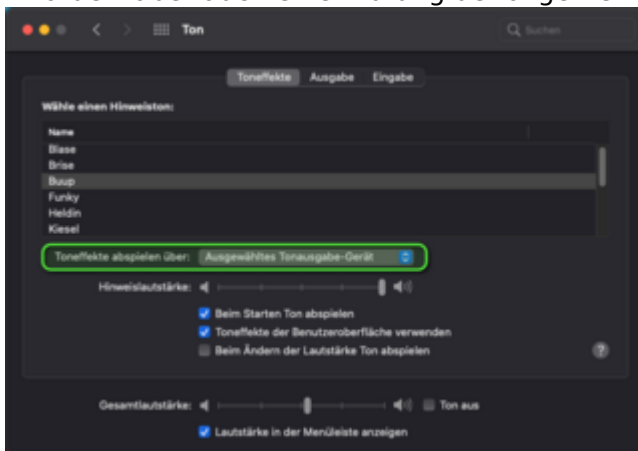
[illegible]

Ton

Suchen

Toneffekte Ausgabe Eingabe

Wähle einen Hinweiston:

Name
Blase
Brise
Buup
Funky
Heldin
Kiesel

Toneffekte abspielen über: Ausgewähltes Tonausgabe-Gerät

Hinweislautstärke:

Beim Starten Ton abspielen
Toneffekte der Benutzeroberfläche verwenden
Beim Ändern der Lautstärke Ton abspielen

?

Gesamtlautstärke:
Ton aus

Lautstärke in der Menüleiste anzeigen